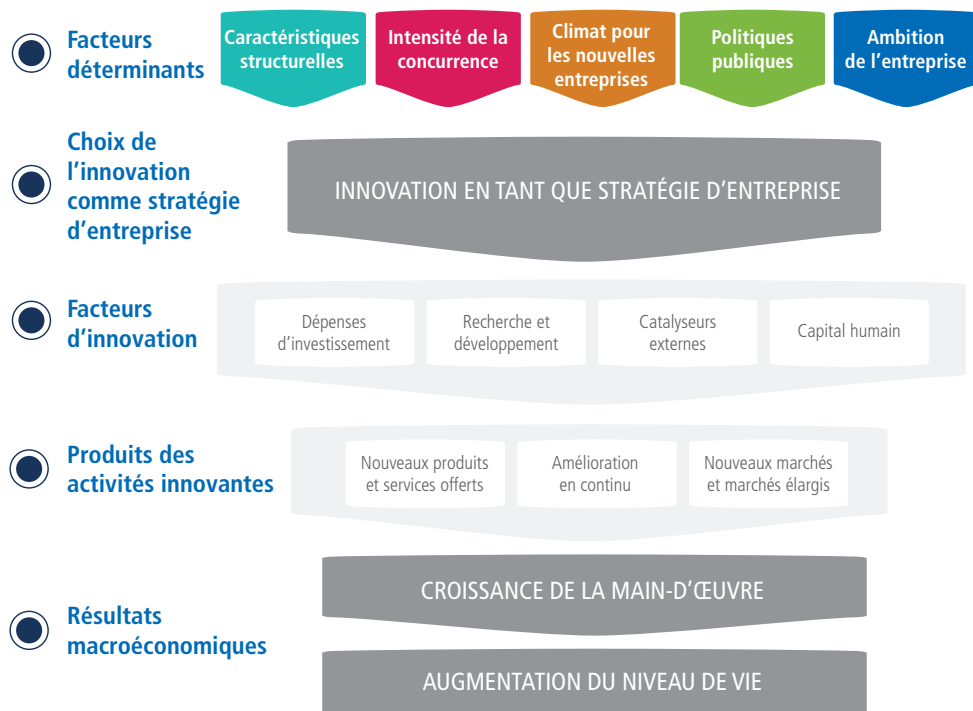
Facteurs déterminants

Caractéristiques structurelles

Intensité de la concurrence

Climat pour les nouvelles entreprises

Politiques publiques

Ambition de l'entreprise

Choix de l'innovation comme stratégie d'entreprise

INNOVATION EN TANT QUE STRATÉGIE D'ENTREPRISE

Facteurs d'innovation

Dépenses d'investissement

Recherche et développement

Catalyseurs externes

Capital humain

Produits des activités innovantes

Nouveaux produits et services offerts

Amélioration en continu

Nouveaux marchés et marchés élargis

Résultats macroéconomiques

CROISSANCE DE LA MAIN-D'ŒUVRE

AUGMENTATION DU NIVEAU DE VIE